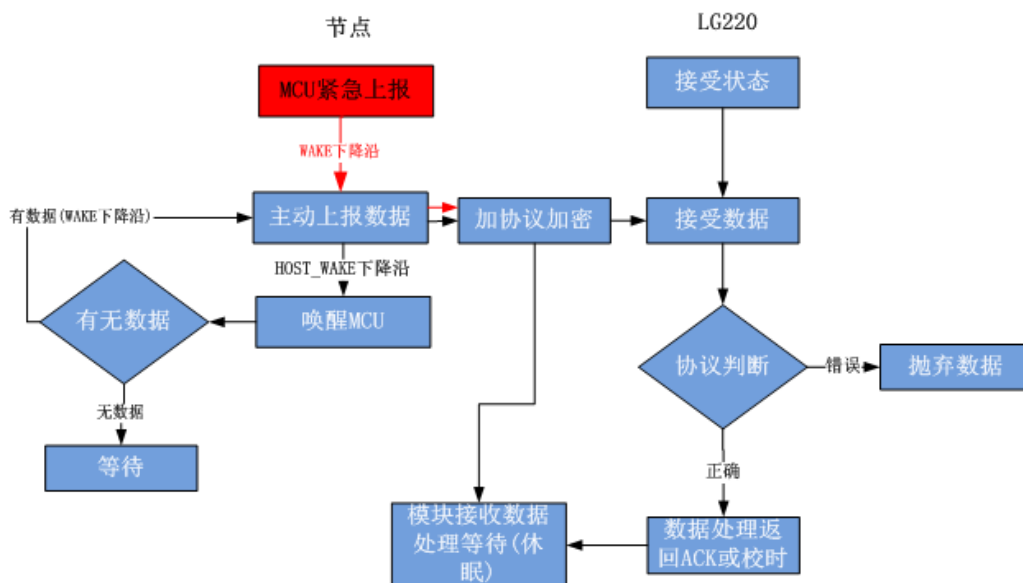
节点

LG220

MCU紧急上报

WAKE下降沿

有数据(WAKE下降沿)

主动上报数据

HOST_WAKE下降沿

有无数据

唤醒MCU

无数据

等待

加协议加密

接受状态

接受数据

协议判断

错误

抛弃数据

正确

数据处理返回ACK或校时

模块接收数据处理等待(休眠)